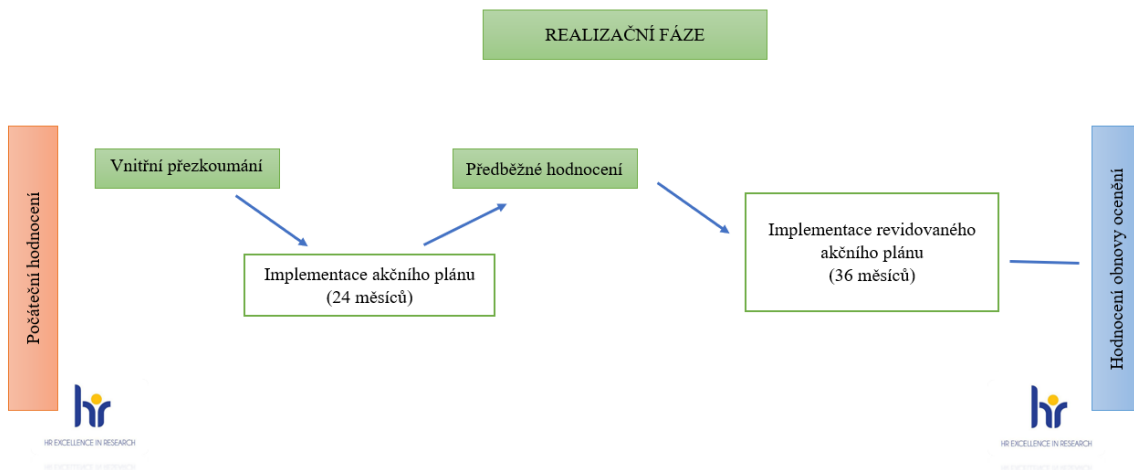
REALIZAČNÍ FÁZE

Počáteční hodnocení

Vnitřní přezkoumání

Implementace akčního plánu (24 měsíců)

Předběžné hodnocení

Implementace revidovaného akčního plánu (36 měsíců)

Hodnocení obnovy ocenění

hr
HR EXCELLENCE IN RESEARCH

hr
HR EXCELLENCE IN RESEARCH